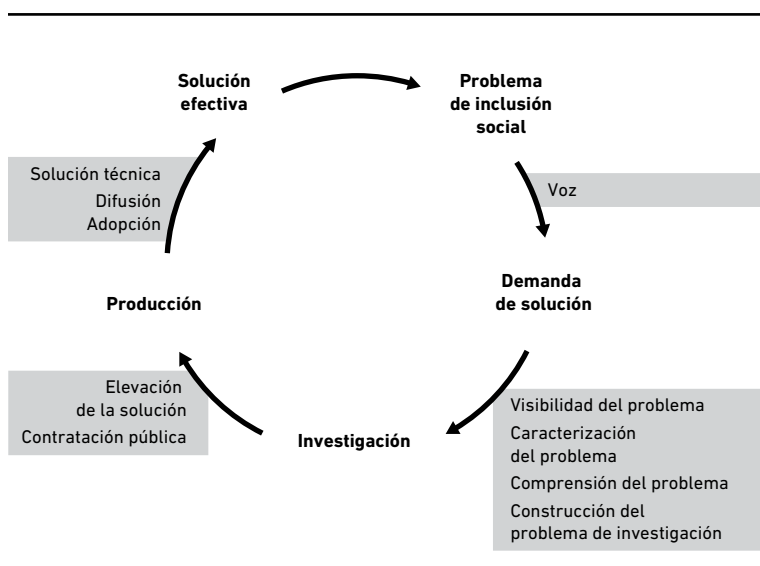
Solución efectiva

Problema de inclusión social

Voz

Demanda de solución

Visibilidad del problema

Caracterización del problema

Comprensión del problema

Construcción del problema de investigación

Investigación

Elevación de la solución

Contratación pública

Producción

Solución técnica

Difusión

Adopción